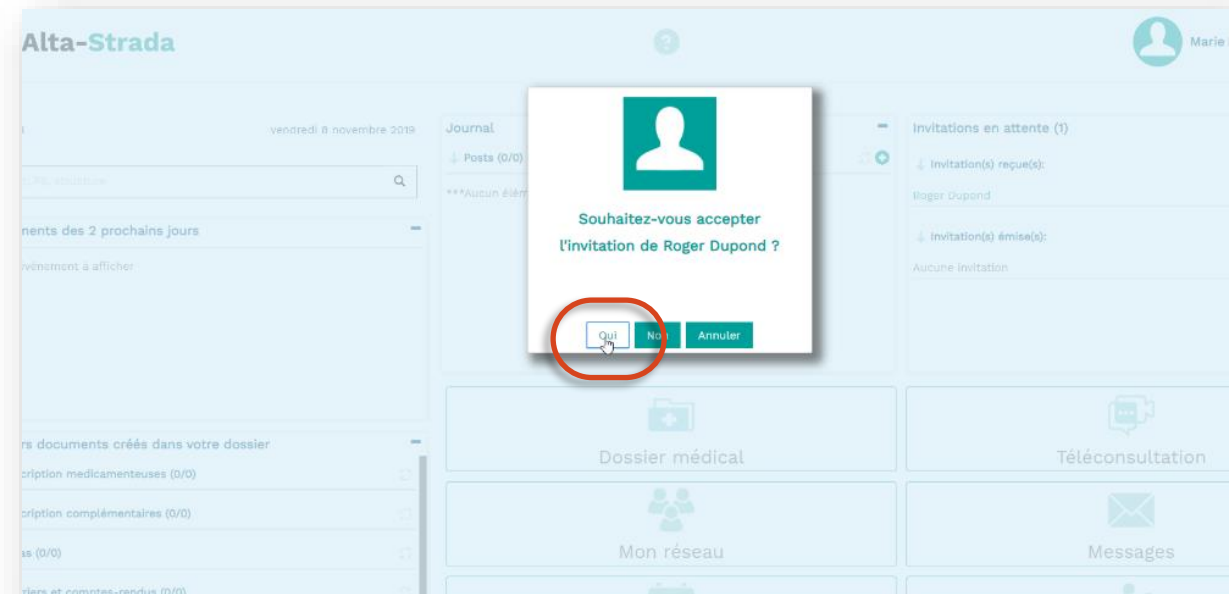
Alta-Strada

Marie

vendredi 8 novembre 2019

Journal

Posts (0/0)

***Aucun élém

Invitations en attente (1)

Invitation(s) reçue(s):

Roger Dupond

Invitation(s) émise(s):

Aucune invitation

nents des 2 prochains jours

vénement à afficher

Souhaitez-vous accepter l'invitation de Roger Dupond ?

Oui

Non

Annuler

rs documents créés dans votre dossier

cription medicamenteuses (0/0)

cription complémentaires (0/0)

as (0/0)

riers et comptes-rendus (0/0)

Dossier médical

Téléconsultation

Mon réseau

Messages